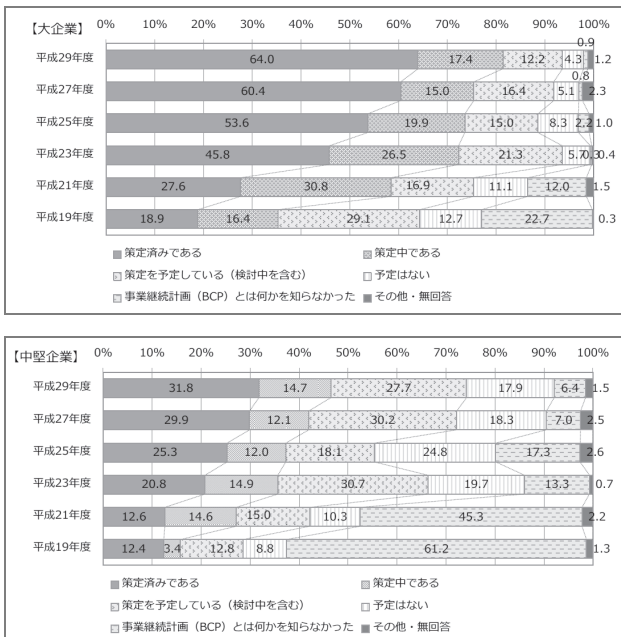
【大企業】 0% 10% 20% 30% 40% 50% 60% 70% 80% 90% 100%

平成29年度 64.0 17.4 12.2 4.3 0.9 1.2
平成27年度 60.4 15.0 16.4 5.1 0.8 2.3
平成25年度 53.6 19.9 15.0 8.3 2.2 1.0
平成23年度 45.8 26.5 21.3 5.7 0.3 0.4
平成21年度 27.6 30.8 16.9 11.1 12.0 1.5
平成19年度 18.9 16.4 29.1 12.7 22.7 0.3

策定済みである
策定中である
策定を予定している（検討中を含む）
予定はない
事業継続計画（BCP）とは何かを知らなかった
その他・無回答

【中堅企業】 0% 10% 20% 30% 40% 50% 60% 70% 80% 90% 100%

平成29年度 31.8 14.7 27.7 17.9 6.4 1.5
平成27年度 29.9 12.1 30.2 18.3 7.0 2.5
平成25年度 25.3 12.0 18.1 24.8 17.3 2.6
平成23年度 20.8 14.9 30.7 19.7 13.3 0.7
平成21年度 12.6 14.6 15.0 10.3 45.3 2.2
平成19年度 12.4 3.4 12.8 8.8 61.2 1.3

策定済みである
策定中である
策定を予定している（検討中を含む）
予定はない
事業継続計画（BCP）とは何かを知らなかった
その他・無回答